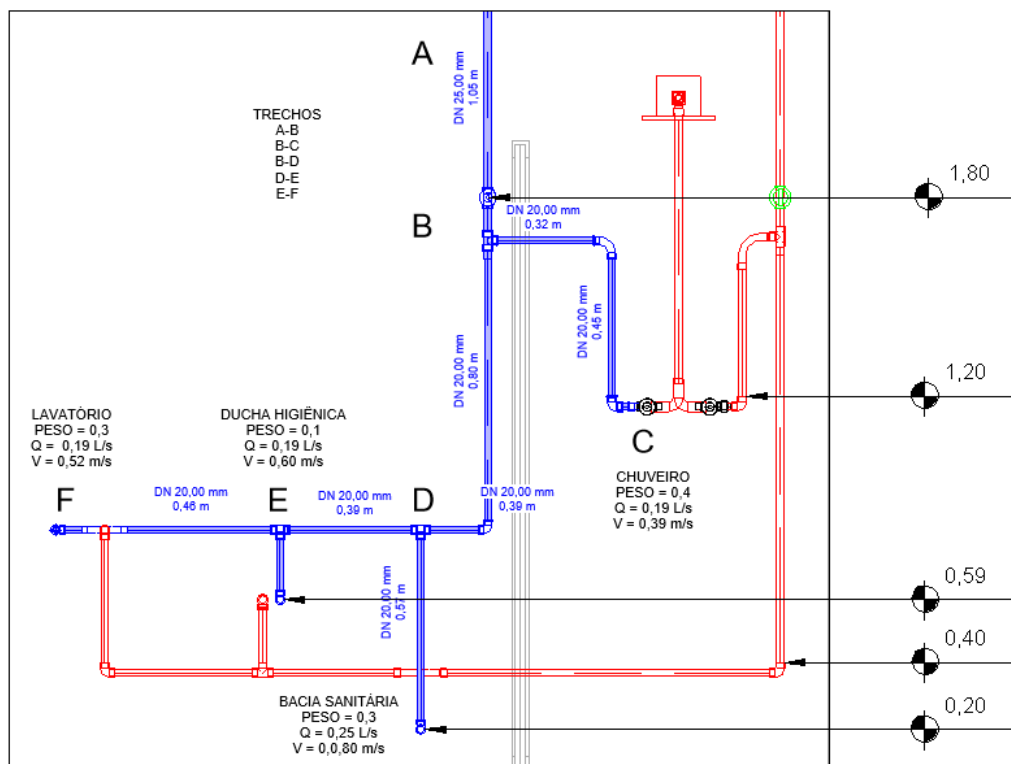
A

DN 25,00 mm
1,05 m

TRECHOS
A-B
B-C
B-D
D-E
E-F

DN 20,00 mm
0,32 m

B

1,80

DN 20,00 mm
0,45 m

DN 20,00 mm
0,80 m

1,20

LAVATÓRIO
PESO = 0,3
Q = 0,19 L/s
V = 0,52 m/s

DUCHA HIGIÊNICA
PESO = 0,1
Q = 0,19 L/s
V = 0,60 m/s

C

CHUVEIRO
PESO = 0,4
Q = 0,19 L/s
V = 0,39 m/s

F

DN 20,00 mm
0,46 m

E

DN 20,00 mm
0,39 m

D

DN 20,00 mm
0,39 m

DN 20,00 mm
0,57 m

0,59

0,40

BACIA SANITÁRIA
PESO = 0,3
Q = 0,25 L/s
V = 0,0,80 m/s

0,20